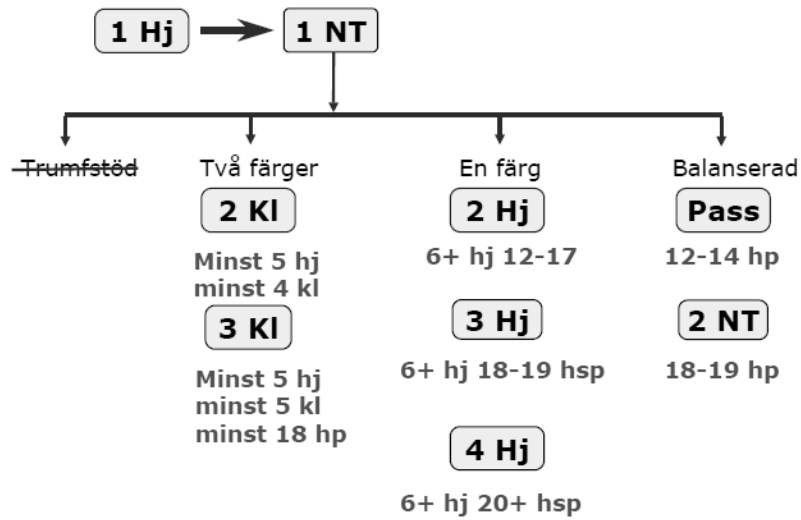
1 Hj → 1 NT

~~Trumfstöd~~

Två färger

2 Kl

Minst 5 hj
minst 4 kl

3 Kl

Minst 5 hj
minst 5 kl
minst 18 hp

En färg

2 Hj

6+ hj 12-17

3 Hj

6+ hj 18-19 hsp

4 Hj

6+ hj 20+ hsp

Balanserad

Pass

12-14 hp

2 NT

18-19 hp